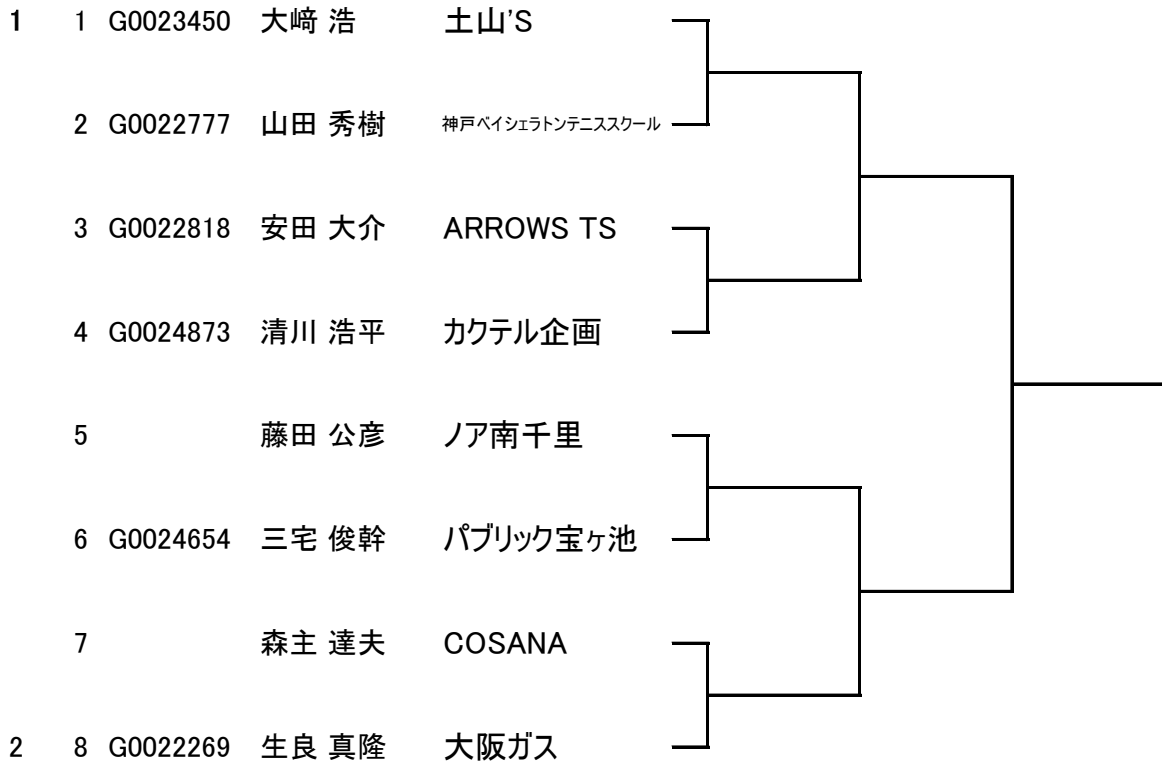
| | | | | |
|---|---|---|---|---|
| 1 | 1 | G0023450 | 大崎 浩 | 土山'S |
| | 2 | G0022777 | 山田 秀樹 | 神戸ベイシェラトンテニススクール |
| | 3 | G0022818 | 安田 大介 | ARROWS TS |
| | 4 | G0024873 | 清川 浩平 | カクテル企画 |
| | 5 | | 藤田 公彦 | ノア南千里 |
| | 6 | G0024654 | 三宅 俊幹 | パブリック宝ヶ池 |
| | 7 | | 森主 達夫 | COSANA |
| 2 | 8 | G0022269 | 生良 真隆 | 大阪ガス |